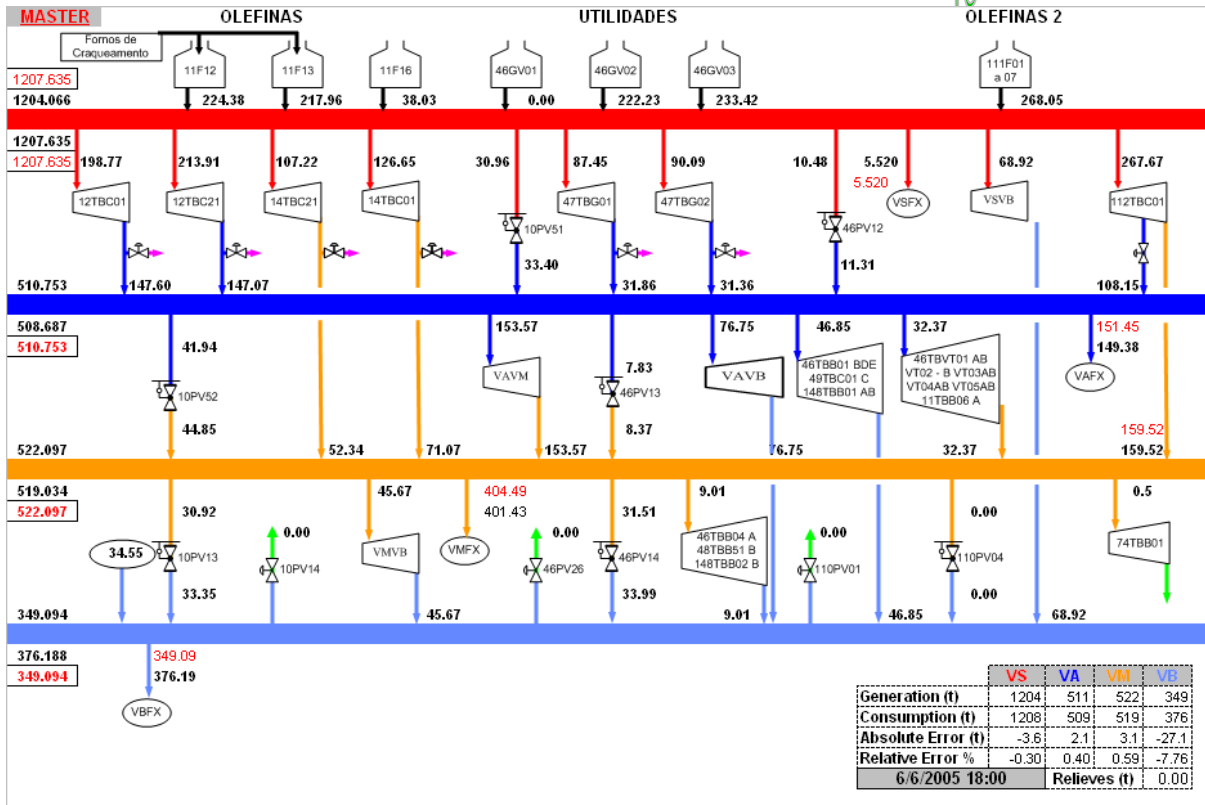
MASTER

OLEFINAS

UTILIDADES

OLEFINAS 2

Fornos de Craqueamento

11F12

11F13

11F16

46GV01

46GV02

46GV03

111F01 a 07

1207.635

1204.066

224.38

217.96

38.03

0.00

222.23

233.42

268.05

1207.635

1207.635

198.77

213.91

107.22

126.65

30.96

87.45

90.09

10.48

5.520

68.92

267.67

5.520

12TBC01

12TBC21

14TBC21

14TBC01

47TBG01

47TBG02

VSFX

VSVB

112TBC01

10PV51

46PV12

33.40

11.31

510.753

147.60

147.07

31.86

31.36

108.15

508.687

510.753

153.57

76.75

46.85

32.37

151.45

149.38

41.94

VAVM

7.83

VAVB

46TBB01 BDE 49TBC01 C 148TBB01 AB

46TBVT01 AB VT02 - B VT03AB VT04AB VT05AB 11TBB06 A

VAFX

10PV52

46PV13

44.85

8.37

159.52

522.097

52.34

71.07

153.57

76.75

32.37

159.52

519.034

522.097

45.67

404.49

401.43

9.01

0.5

30.92

0.00

0.00

31.51

0.00

0.00

34.55

10PV13

10PV14

VMVB

VMFX

46PV26

46PV14

46TBB04 A 48TBB51 B 148TBB02 B

110PV01

110PV04

74TBB01

33.35

33.99

0.00

349.094

45.67

9.01

46.85

68.92

376.188

349.094

349.09

376.19

VBFX

| | VS | VA | VM | VB |
|---|---|---|---|---|
| Generation (t) | 1204 | 511 | 522 | 349 |
| Consumption (t) | 1208 | 509 | 519 | 376 |
| Absolute Error (t) | -3.6 | 2.1 | 3.1 | -27.1 |
| Relative Error % | -0.30 | 0.40 | 0.59 | -7.76 |
| 6/6/2005 18:00 | | Relieves (t) | | 0.00 |